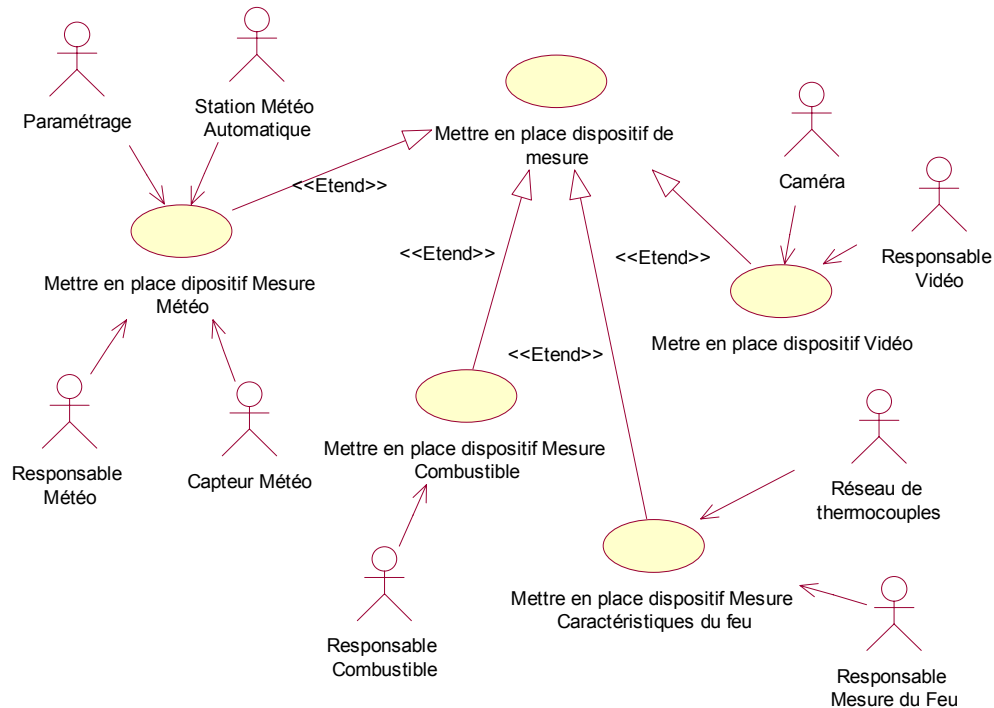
Paramétrage

Station Météo Automatique

Mettre en place dispositif de mesure

Caméra

Responsable Vidéo

<<Etend>>

Mettre en place dipositif Mesure Météo

<<Etend>>

<<Etend>>

Metre en place dispositif Vidéo

<<Etend>>

Responsable Météo

Capteur Météo

Mettre en place dispositif Mesure Combustible

Réseau de thermocouples

Mettre en place dispositif Mesure Caractéristiques du feu

Responsable Combustible

Responsable Mesure du Feu